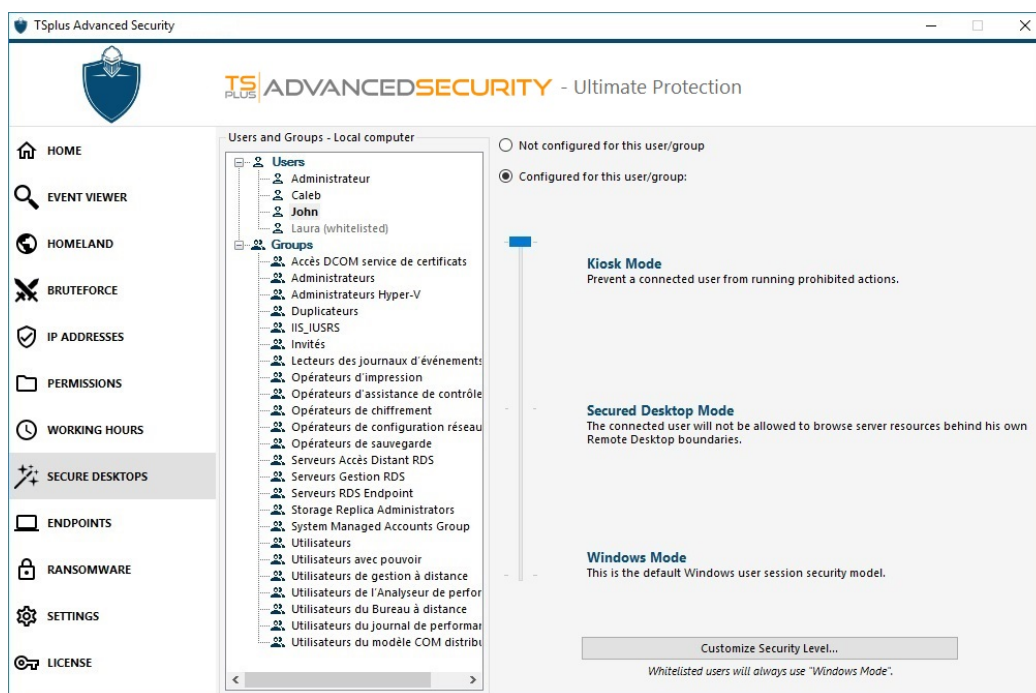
TSplus Advanced Security

TS PLUS ADVANCEDSECURITY - Ultimate Protection

HOME
EVENT VIEWER
HOMELAND
BRUTEFORCE
IP ADDRESSES
PERMISSIONS
WORKING HOURS
SECURE DESKTOPS
ENDPOINTS
RANSOMWARE
SETTINGS
LICENSE

Users and Groups - Local computer

Users
Administrateur
Caleb
John
Laura (whitelisted)
Groups
Accès DCOM service de certificats
Administrateurs
Administrateurs Hyper-V
Duplicateurs
IIS_IUSRS
Invités
Lecteurs des journaux d'événements
Opérateurs d'impression
Opérateurs d'assistance de contrôle
Opérateurs de chiffrement
Opérateurs de configuration réseau
Opérateurs de sauvegarde
Serveurs Accès Distant RDS
Serveurs Gestion RDS
Serveurs RDS Endpoint
Storage Replica Administrators
System Managed Accounts Group
Utilisateurs
Utilisateurs avec pouvoir
Utilisateurs de gestion à distance
Utilisateurs de l'Analyseur de perfor
Utilisateurs du Bureau à distance
Utilisateurs du journal de performar
Utilisateurs du modèle COM distribu

Not configured for this user/group
Configured for this user/group:

Kiosk Mode
Prevent a connected user from running prohibited actions.

Secured Desktop Mode
The connected user will not be allowed to browse server resources behind his own Remote Desktop boundaries.

Windows Mode
This is the default Windows user session security model.

Customize Security Level...
Whitelisted users will always use "Windows Mode".